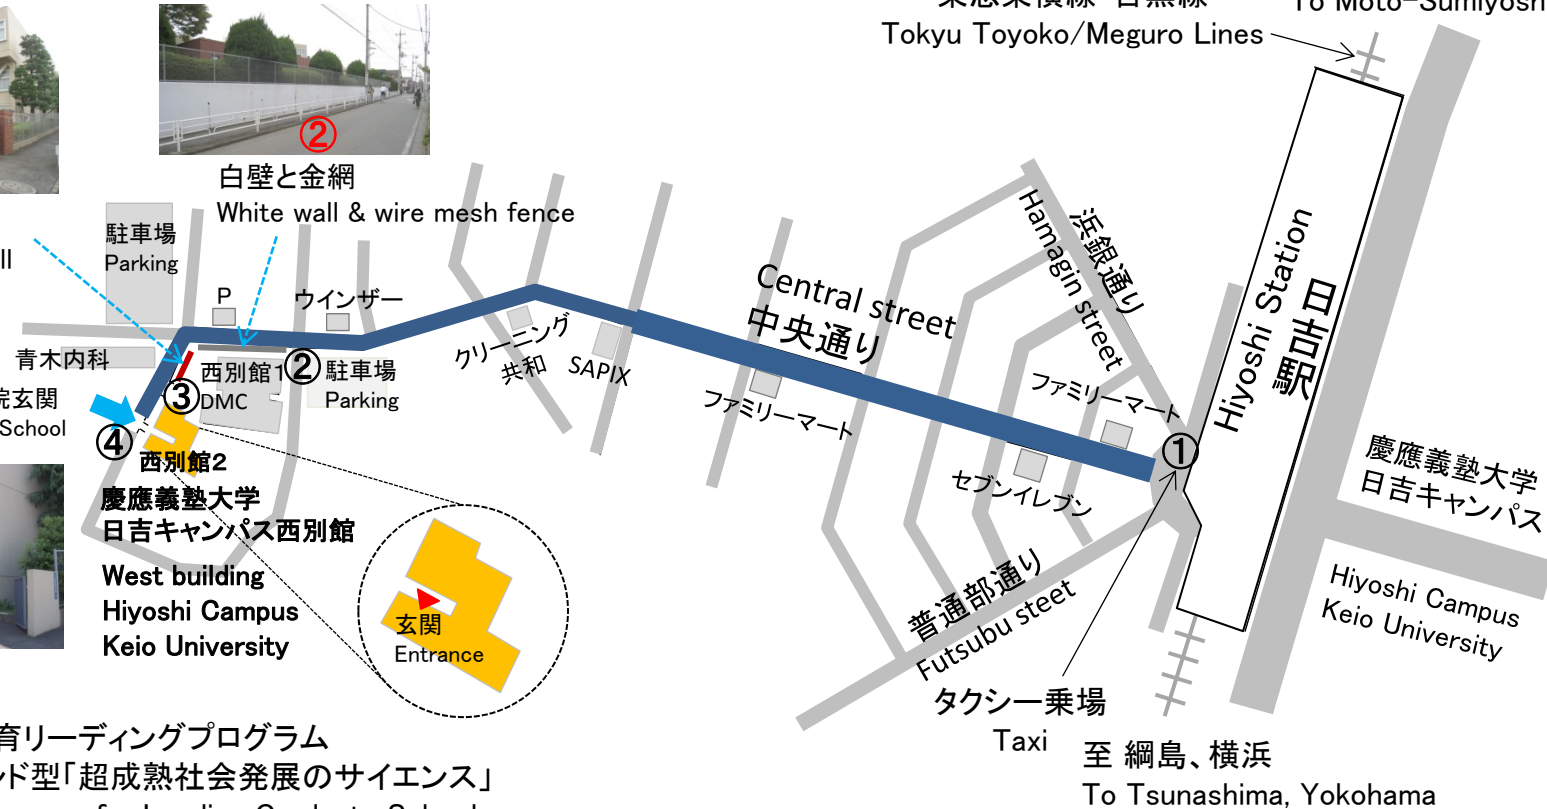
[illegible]
Tokyu Toyoko/Meguro Lines
To Moto-Sumiyosh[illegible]

②
白壁と金網
White wall & wire mesh fence

駐車場
Parking
ll
P
ウインザー
青木内科
西別館1
②
駐車場
Parking
③
DMC
院玄関
School
④
西別館2
慶應義塾大学
日吉キャンパス西別館
West building
Hiyoshi Campus
Keio University

玄関
Entrance

クリーニング
共和
SAPIX
Central street
中央通り
ファミリーマート
Hamagin street
浜銀通り
ファミリーマート
セブンイレブン
①
Hiyoshi Station
日吉駅
慶應義塾大学
日吉キャンパス
Hiyoshi Campus
Keio University
普通部通り
Futsubu steet
タクシー乗場
Taxi
至 綱島、横浜
To Tsunashima, Yokohama

育リーディングプログラム
ド型「超成熟社会発展のサイエンス」
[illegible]